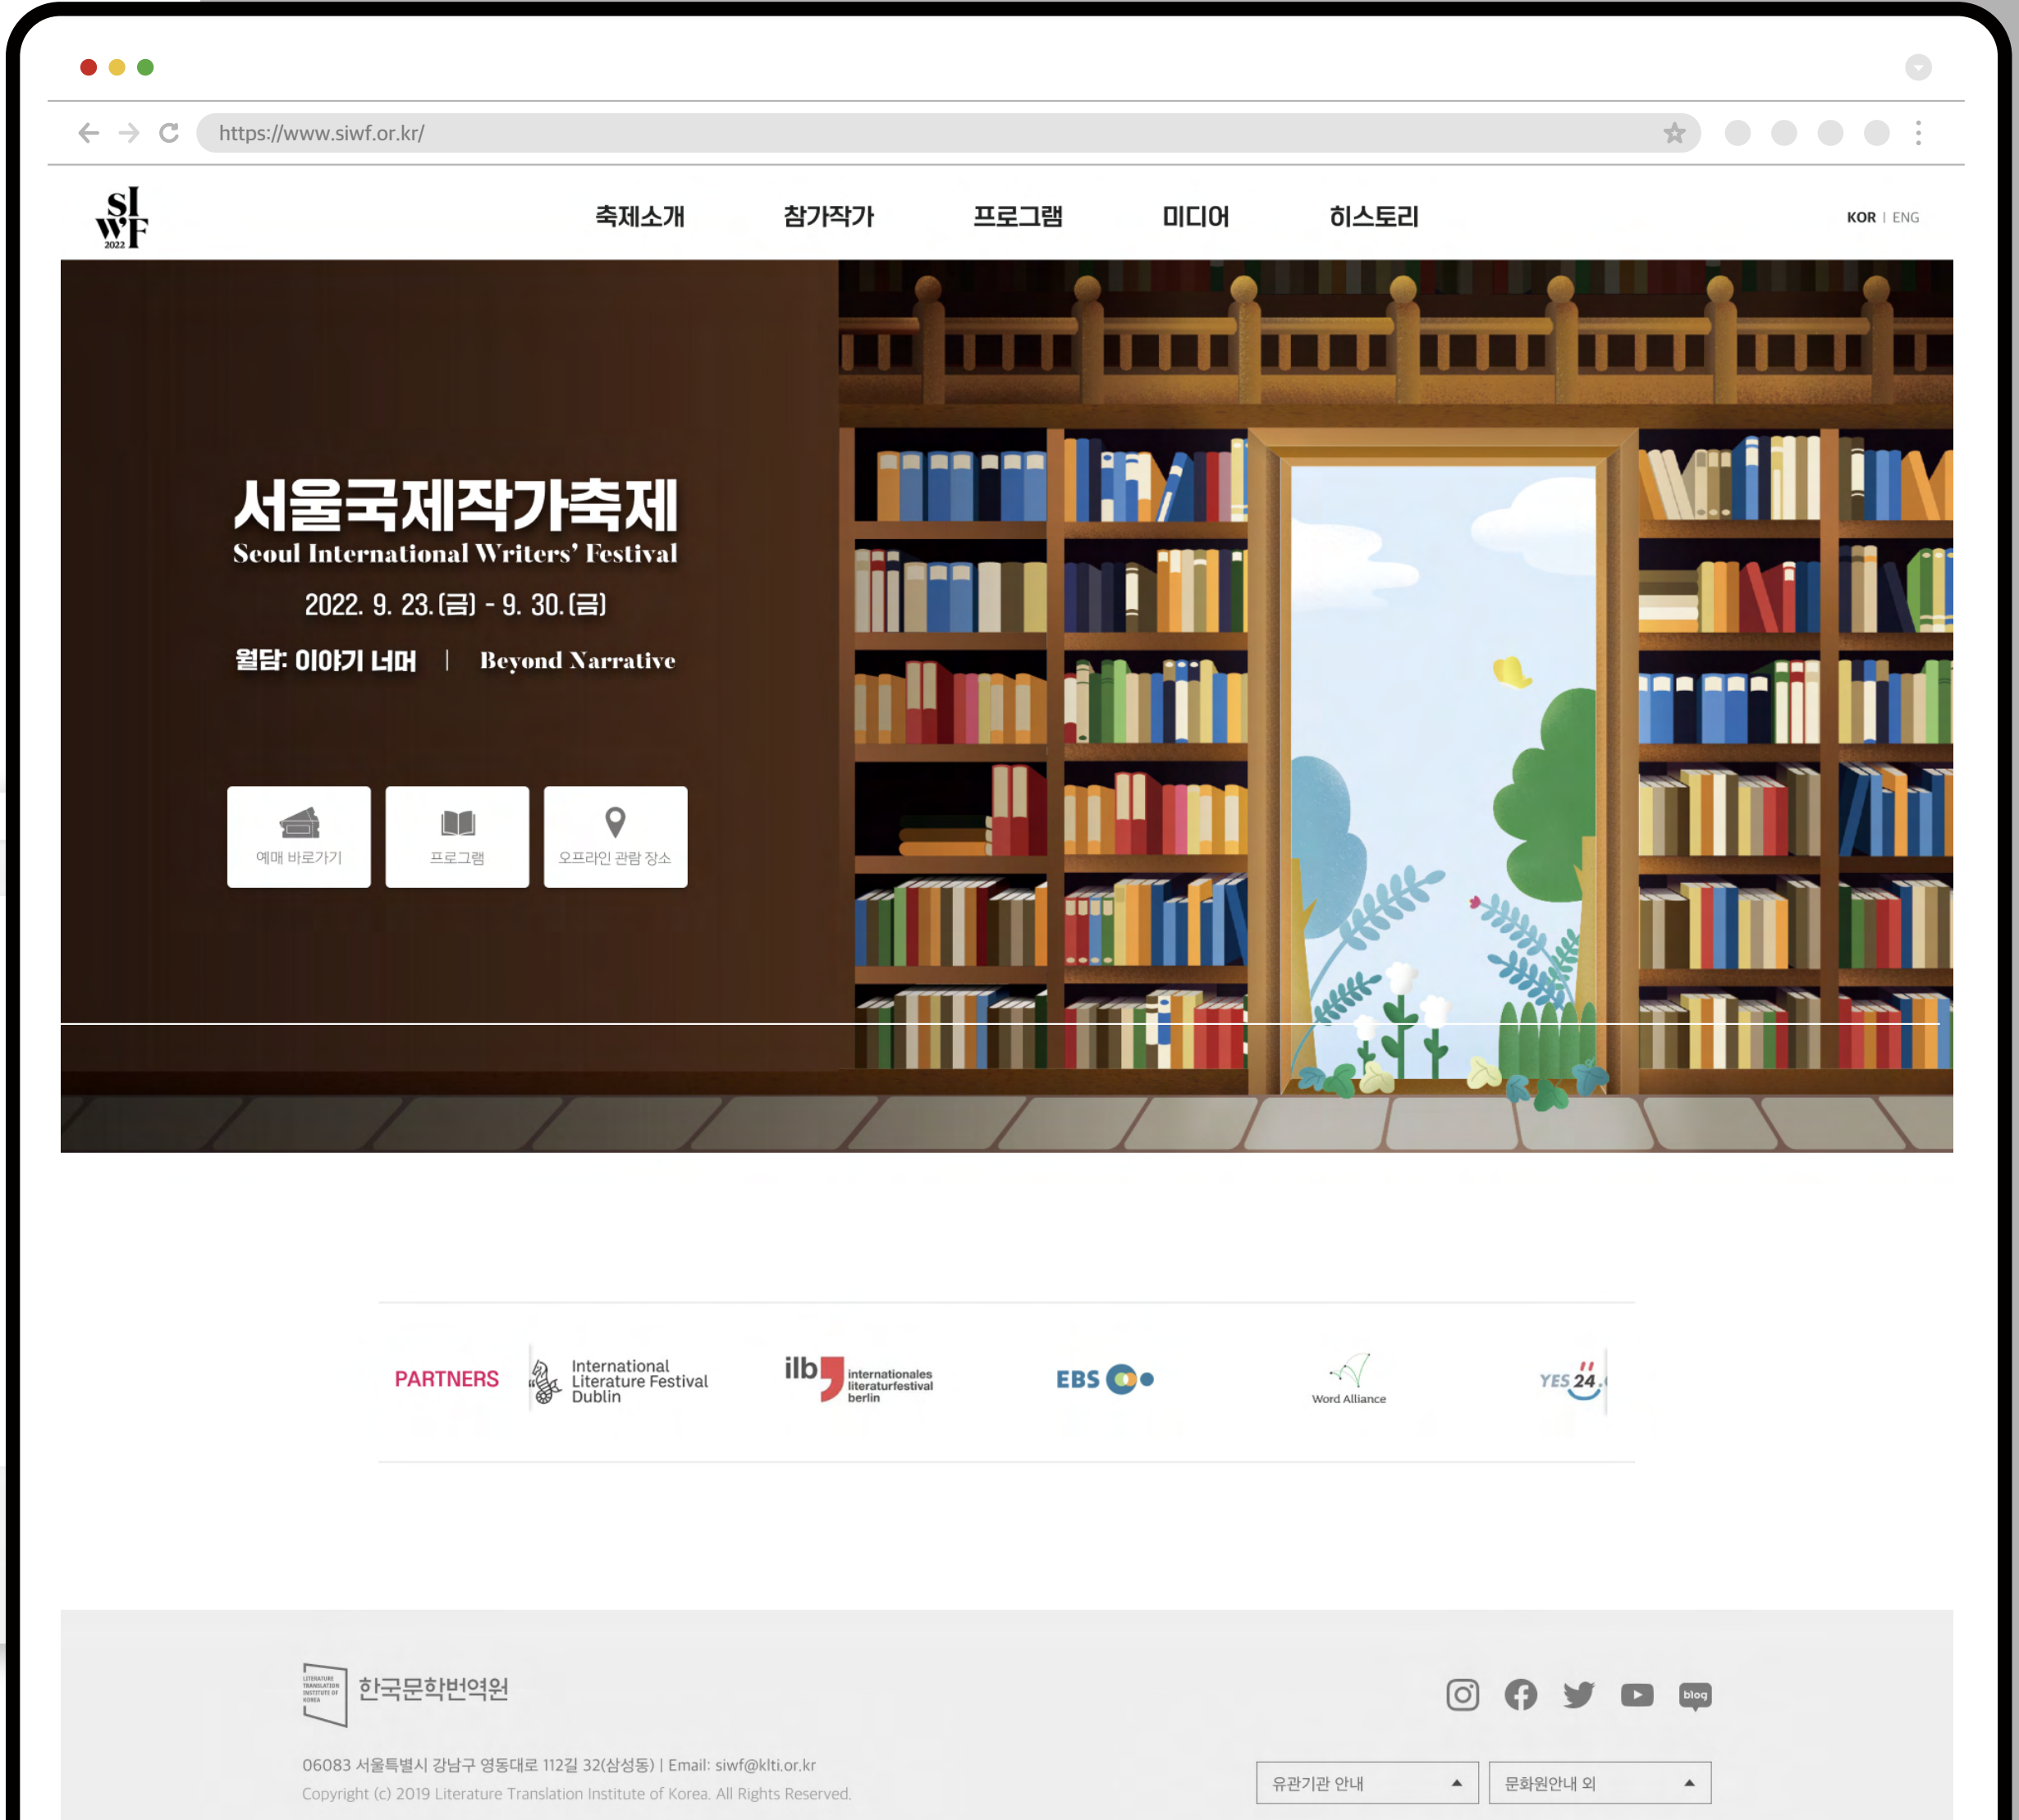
https://www.siwf.or.kr/

SI
WF
2022

축제소개 참가작가 프로그램 미디어 히스토리

KOR | ENG

서울국제작가축제
Seoul International Writers' Festival
2022. 9. 23.(금) - 9. 30.(금)
월담: 이야기 너머 | Beyond Narrative

예매 바로가기
프로그램
오프라인 관람 장소

PARTNERS
International Literature Festival Dublin
ilb internationales literaturfestival berlin
EBS
Word Alliance
YES 24

LITERATURE TRANSLATION INSTITUTE OF KOREA
한국문학번역원

blog

06083 서울특별시 강남구 영동대로 112길 32(삼성동) | Email: siwf@klti.or.kr
Copyright (c) 2019 Literature Translation Institute of Korea. All Rights Reserved.

유관기관 안내
문화원안내 외